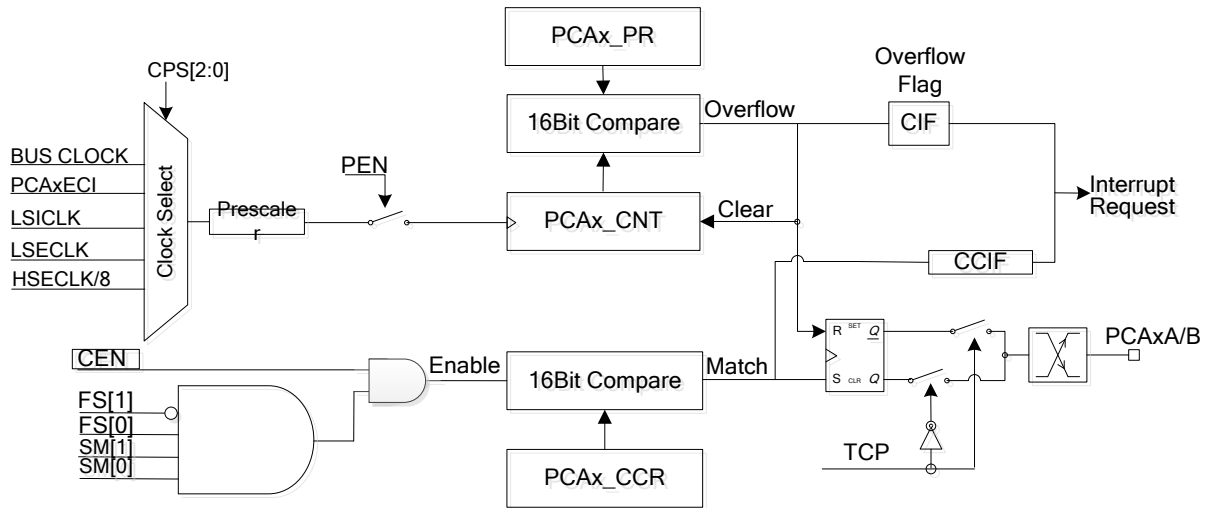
PCAx_PR

Overflow Flag

CPS[2:0]

16Bit Compare

Overflow

CIF

BUS CLOCK

PCAxECI

PEN

Clock Select

Interrupt Request

LSICLK

Prescaler

PCAx_CNT

Clear

LSECLK

HSECLK/8

CCIF

R SET Q

S CLR Q

PCAxA/B

CEN

Enable

16Bit Compare

Match

FS[1]

FS[0]

SM[1]

SM[0]

TCP

PCAx_CCR